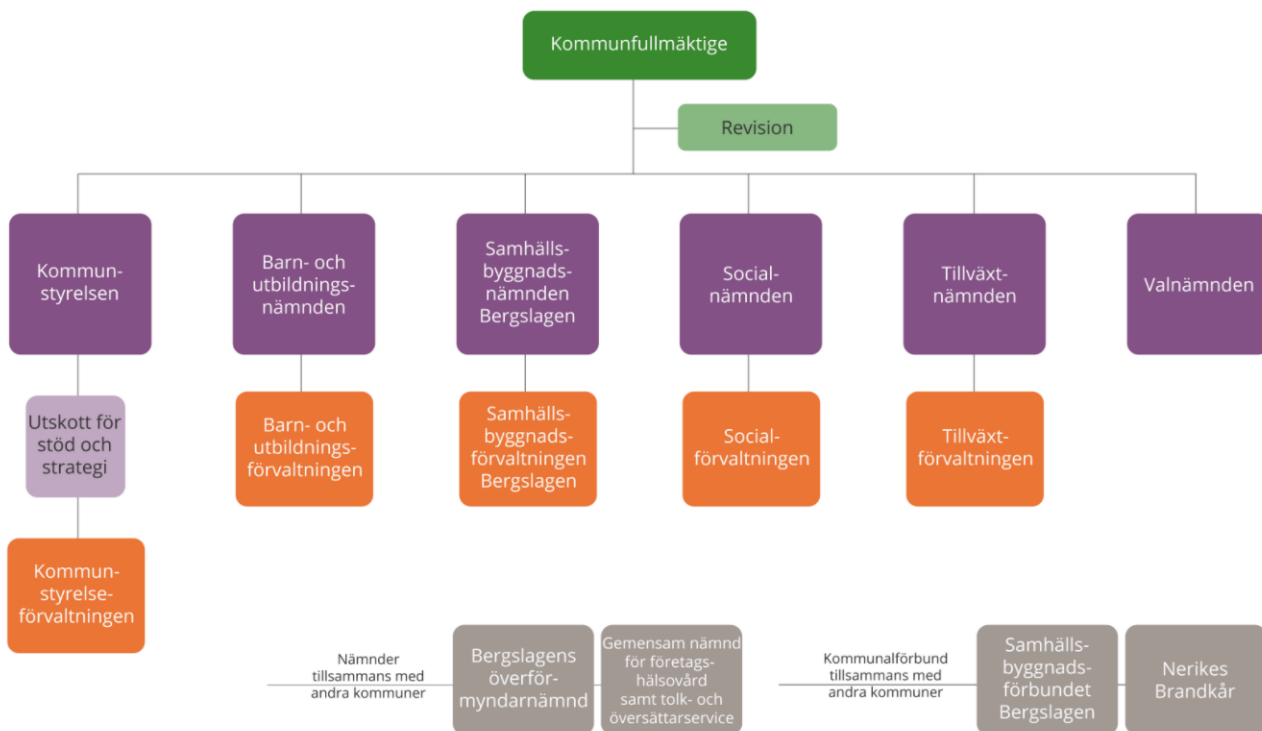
Kommunfullmäktige

Revision

Kommunstyrelsen

Barn- och utbildningsnämnden

Samhällsbyggnadsnämnden Bergslagen

Socialnämnden

Tillväxtnämnden

Valnämnden

Utskott för stöd och strategi

Barn- och utbildningsförvaltningen

Samhällsbyggnadsförvaltningen Bergslagen

Socialförvaltningen

Tillväxtförvaltningen

Kommunstyrelseförvaltningen

Nämnder tillsammans med andra kommuner

Bergslagens överförmyndarnämnd

Gemensam nämnd för företagshälsovård samt tolk- och översättarservice

Kommunalförbund tillsammans med andra kommuner

Samhällsbyggnadsförbundet Bergslagen

Nerikes Brandkår